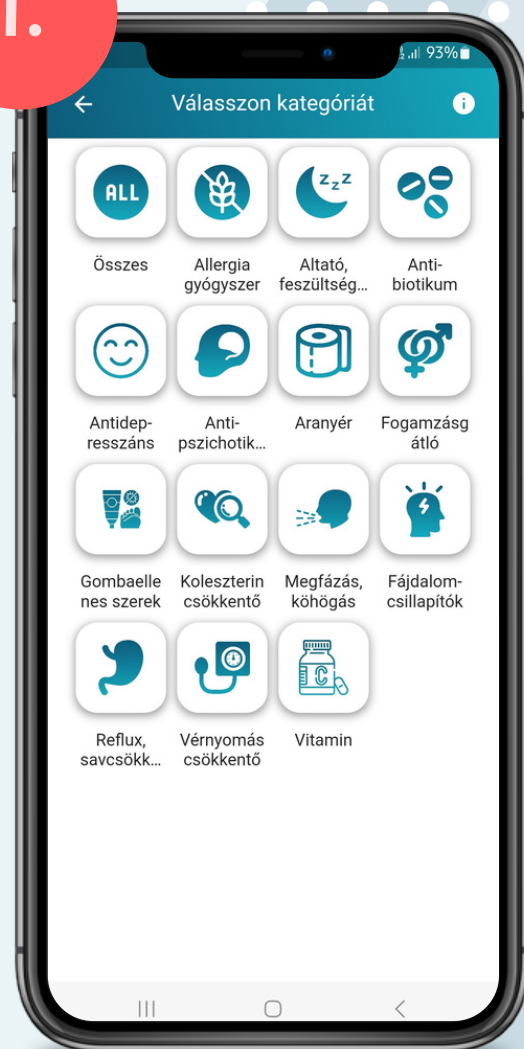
1.

93%

Válasszon kategóriát

ALL

Összes

Allergia gyógyszer

Altató, feszültség...

Anti-biotikum

Antidep-resszáns

Anti-pszichotik...

Aranyér

Fogamzásg átló

Gombaelle nes szerek

Koleszterin csökkentő

Megfázás, köhögés

Fájdalom-csillapítók

Reflux, savcsökk...

Vérnyomás csökkentő

Vitamin